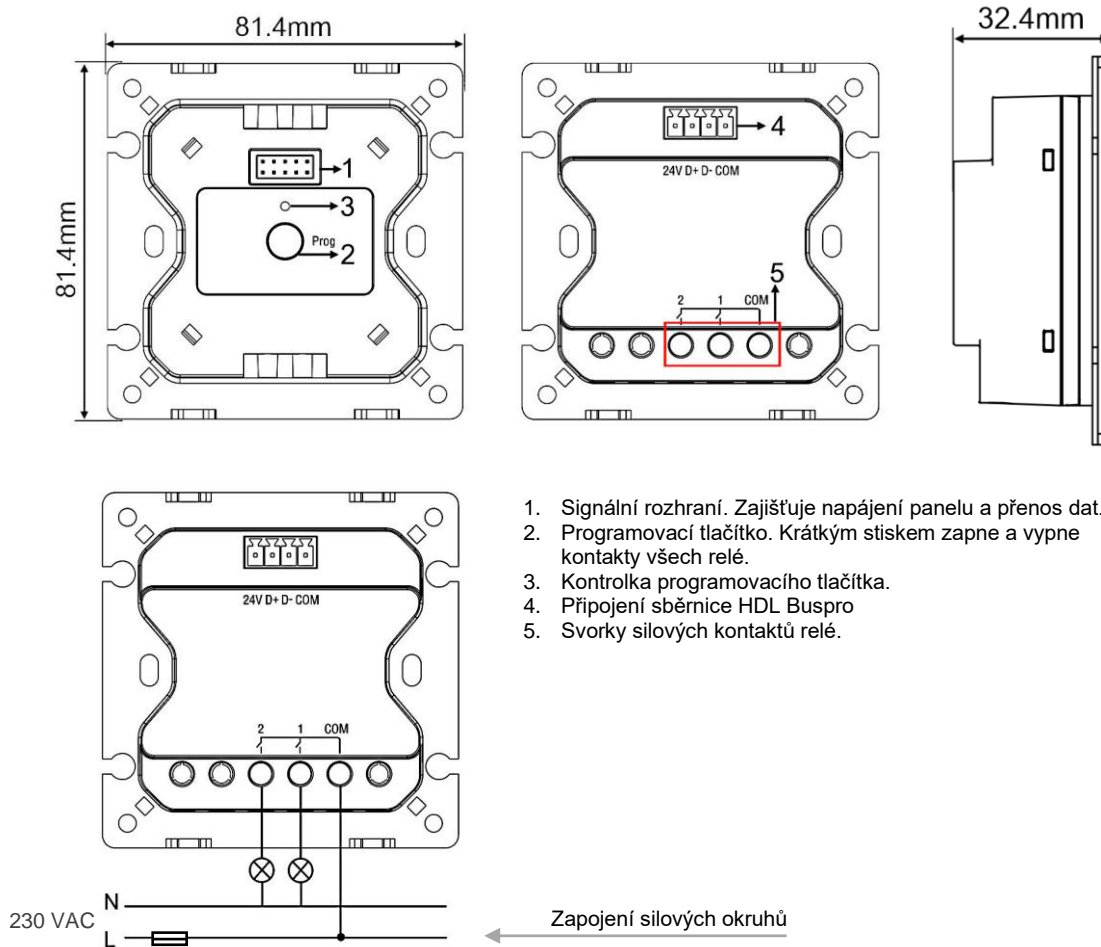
81.4mm

81.4mm

1

3

Prog

2

4

24V D+ D- COM

5

2 1 COM

32.4mm

24V D+ D- COM

2 1 COM

1. Signální rozhraní. Zajišťuje napájení panelu a přenos dat.
2. Programovací tlačítko. Krátkým stiskem zapne a vypne kontakty všech relé.
3. Kontrolka programovacího tlačítka.
4. Připojení sběrnice HDL Buspro
5. Svorky silových kontaktů relé.

230 VAC N L

Zapojení silových okruhů